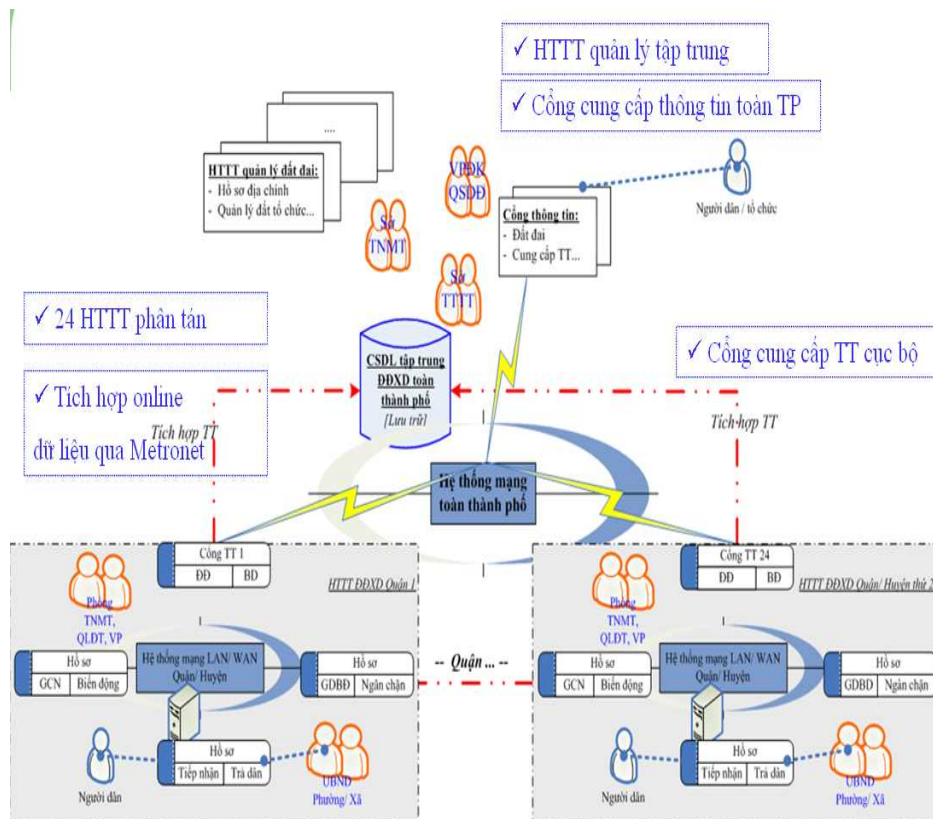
✓ HTTT quản lý tập trung

✓ Cổng cung cấp thông tin toàn TP

....

HTTT quản lý đất đai:
- Hồ sơ địa chính
- Quản lý đất tổ chức...

VPĐK QSDĐ

Sở TNMT

Cổng thông tin:
- Đất đai
- Cung cấp TT...

Người dân / tổ chức

Sở TTTT

✓ 24 HTTT phân tán

CSDL tập trung ĐĐXD toàn thành phố
[Lưu trữ]

✓ Cổng cung cấp TT cục bộ

✓ Tích hợp online dữ liệu qua Metronet

Tích hợp TT

Tích hợp TT

Hệ thống mạng toàn thành phố

Cổng TT 1
ĐĐ | BĐ

HTTT ĐĐXD Quận 1

Cổng TT 24
ĐĐ | BĐ

HTTT ĐĐXD Quận/ Huyện thứ 2

Phòng TNMT, QLĐT, VP

Hồ sơ
GCN | Biến động

Hệ thống mạng LAN/ WAN Quận/ Huyện

Hồ sơ
GDBĐ | Ngăn chặn

-- Quận ... --

Phòng TNMT, QLĐT, VP

Hồ sơ
GCN | Biến động

Hệ thống mạng LAN/ WAN Quận/ Huyện

Hồ sơ
GDBĐ | Ngăn chặn

Hồ sơ
Tiếp nhận | Trả dân

Người dân

UBND Phường/ Xã

Hồ sơ
Tiếp nhận | Trả dân

Người dân

UBND Phường/ Xã